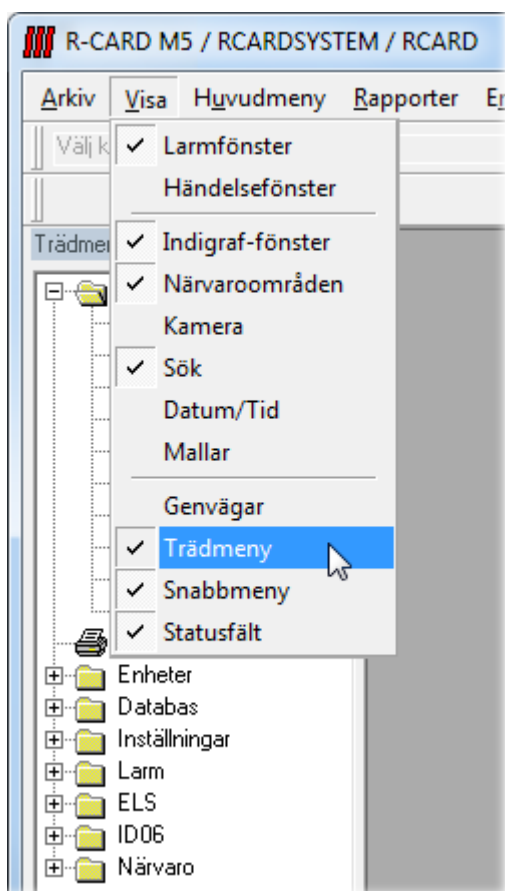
R-CARD M5 / RCARDSYSTEM / RCARD

Arkiv Visa Huvudmeny Rapporter E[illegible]

Välj k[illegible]

Trädmen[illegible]

✓ Larmfönster
Händelsefönster
✓ Indigraf-fönster
✓ Närvaroområden
Kamera
✓ Sök
Datum/Tid
Mallar
Genvägar
✓ Trädmeny
✓ Snabbmeny
✓ Statusfält

Enheter
Databas
Inställningar
Larm
ELS
ID06
Närvaro